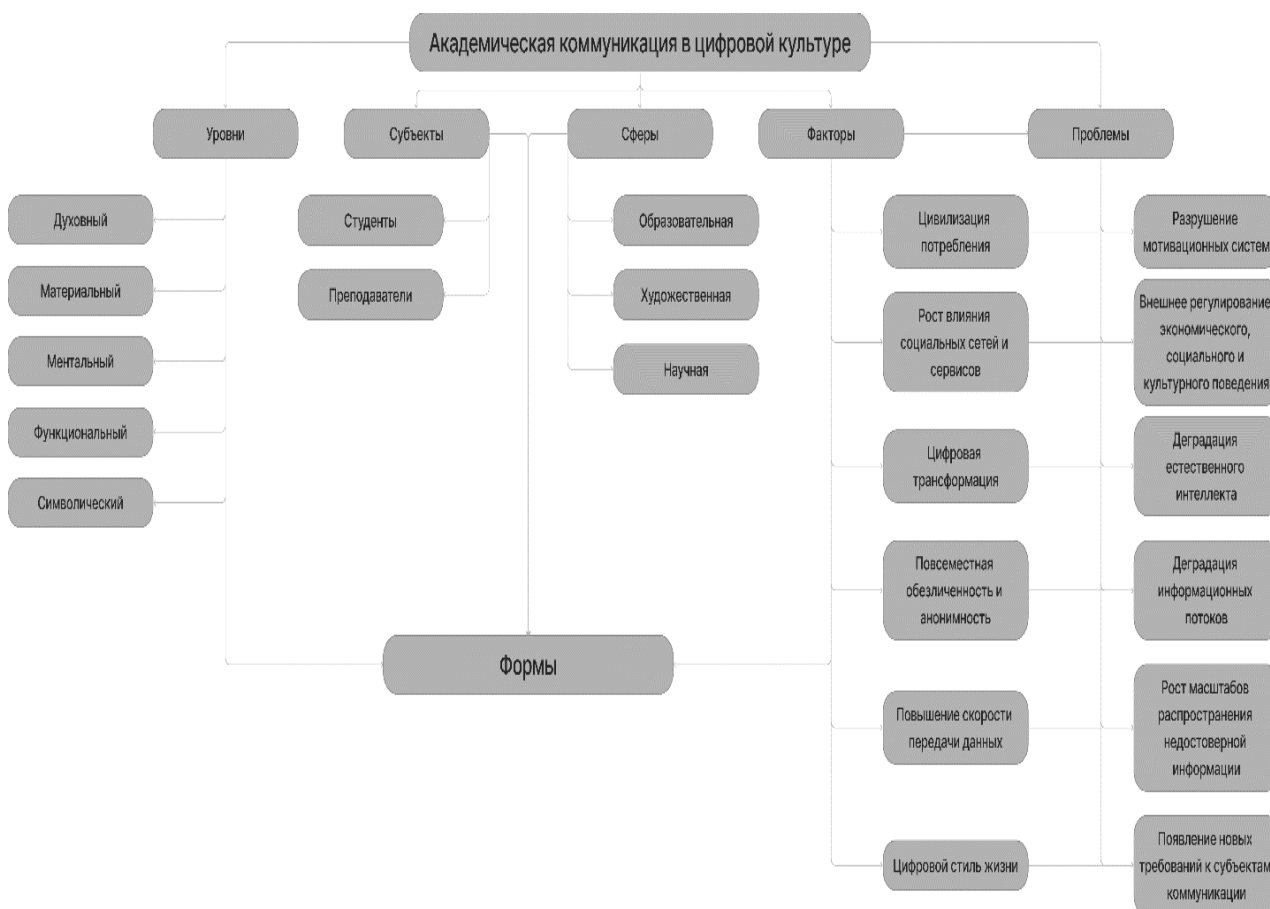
Академическая коммуникация в цифровой культуре

Уровни

Субъекты

Сферы

Факторы

Проблемы

Духовный

Материальный

Ментальный

Функциональный

Символический

Студенты

Преподаватели

Образовательная

Художественная

Научная

Цивилизация потребления

Рост влияния социальных сетей и сервисов

Цифровая трансформация

Повсеместная обезличенность и анонимность

Повышение скорости передачи данных

Цифровой стиль жизни

Разрушение мотивационных систем

Внешнее регулирование экономического, социального и культурного поведения

Деградация естественного интеллекта

Деградация информационных потоков

Рост масштабов распространения недостоверной информации

Появление новых требований к субъектам коммуникации

Формы